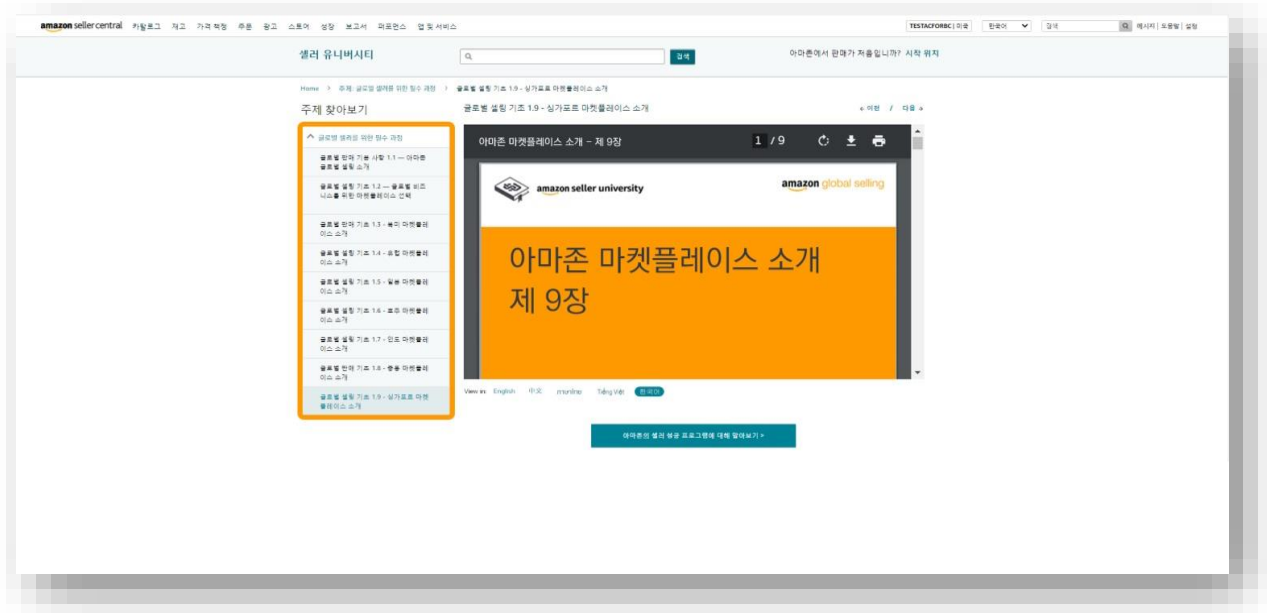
amazon seller central 카탈로그 재고 가격 책정 주문 광고 스토어 성장 보고서 퍼포먼스 앱 및 서비스

TESTACFORBC | 미국 한국어 검색 메시지 | 도움말 | 설정

셀러 유니버시티

검색

아마존에서 판매가 처음입니까? 시작 위치

Home > 주제: 글로벌 셀러를 위한 필수 과정 > 글로벌 셀링 기초 1.9 - 싱가포르 마켓플레이스 소개

주제 찾아보기

글로벌 셀링 기초 1.9 - 싱가포르 마켓플레이스 소개

« 이전 / 다음 »

글로벌 셀러를 위한 필수 과정

글로벌 판매 기본 사항 1.1 — 아마존 글로벌 셀링 소개

글로벌 셀링 기초 1.2 — 글로벌 비즈니스를 위한 마켓플레이스 선택

글로벌 판매 기초 1.3 - 북미 마켓플레이스 소개

글로벌 셀링 기초 1.4 - 유럽 마켓플레이스 소개

글로벌 셀링 기초 1.5 - 일본 마켓플레이스 소개

글로벌 셀링 기초 1.6 - 호주 마켓플레이스 소개

글로벌 셀링 기초 1.7 - 인도 마켓플레이스 소개

글로벌 판매 기초 1.8 - 중동 마켓플레이스 소개

글로벌 셀링 기초 1.9 - 싱가포르 마켓플레이스 소개

아마존 마켓플레이스 소개 – 제 9장

1 / 9

amazon seller university

amazon global selling

아마존 마켓플레이스 소개
제 9장

View in: English 中文 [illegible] Tiếng Việt 한국어

아마존의 셀러 성공 프로그램에 대해 알아보기 >